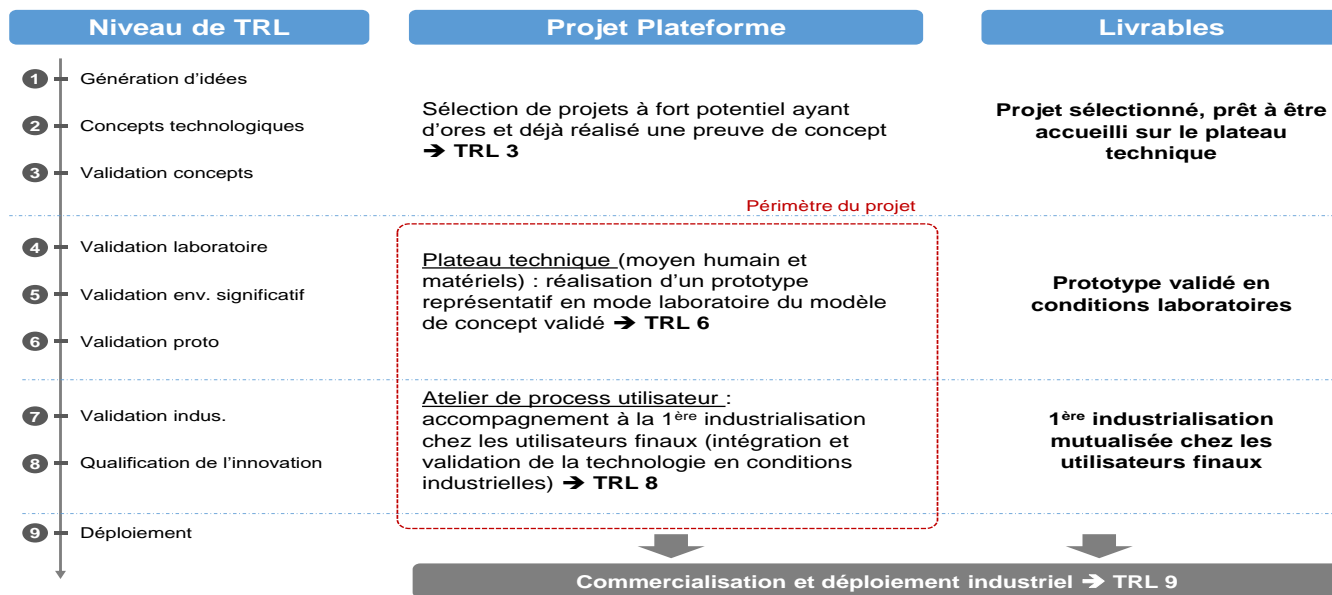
Niveau de TRL

1 Génération d'idées

2 Concepts technologiques

3 Validation concepts

4 Validation laboratoire

5 Validation env. significatif

6 Validation proto

7 Validation indus.

8 Qualification de l'innovation

9 Déploiement

Projet Plateforme

Sélection de projets à fort potentiel ayant d'ores et déjà réalisé une preuve de concept ➔ TRL 3

Périmètre du projet

Plateau technique (moyen humain et matériels) : réalisation d'un prototype représentatif en mode laboratoire du modèle de concept validé ➔ TRL 6

Atelier de process utilisateur : accompagnement à la 1$^{ère}$ industrialisation chez les utilisateurs finaux (intégration et validation de la technologie en conditions industrielles) ➔ TRL 8

Livrables

Projet sélectionné, prêt à être accueilli sur le plateau technique

Prototype validé en conditions laboratoires

1$^{ère}$ industrialisation mutualisée chez les utilisateurs finaux

Commercialisation et déploiement industriel ➔ TRL 9